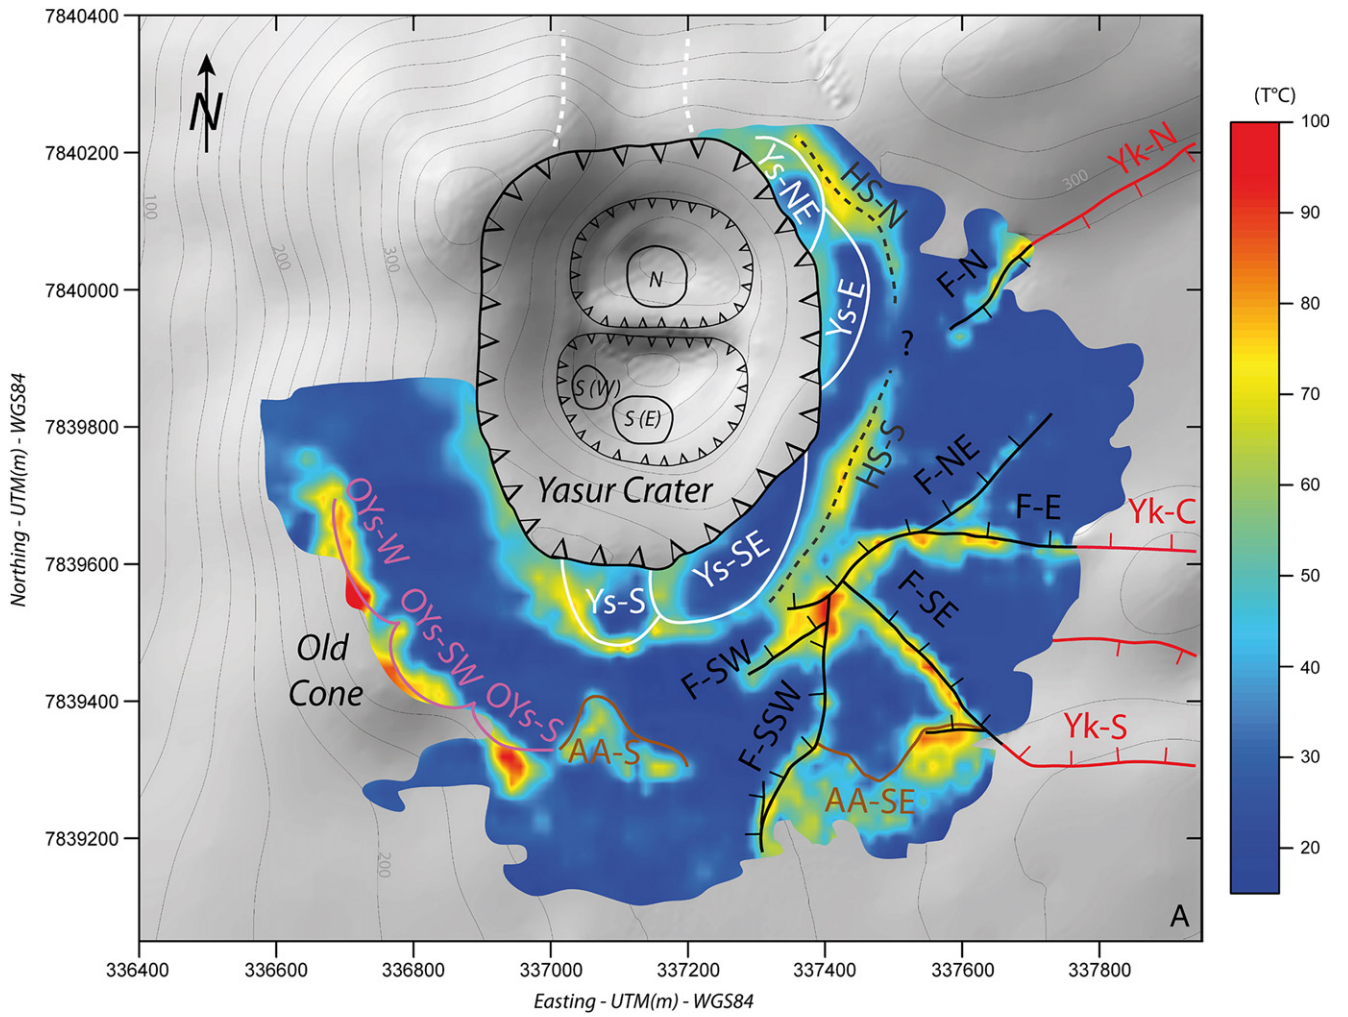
7840400
7840200
7840000
7839800
7839600
7839400
7839200

Northing - UTM(m) - WGS84

N

100
200
300
300
200

Ys-NE
HS-N
Yk-N
N
F-N
Ys-E
?
S (W)
S (E)
HS-S
F-NE
Yasur Crater
F-E
Yk-C
OYs-W
Ys-SE
Ys-S
F-SE
OYs-SW
Old Cone
F-SW
OYs-S
F-SSW
Yk-S
AA-S
AA-SE
A

336400
336600
336800
337000
337200
337400
337600
337800

Easting - UTM(m) - WGS84

(T°C)
100
90
80
70
60
50
40
30
20